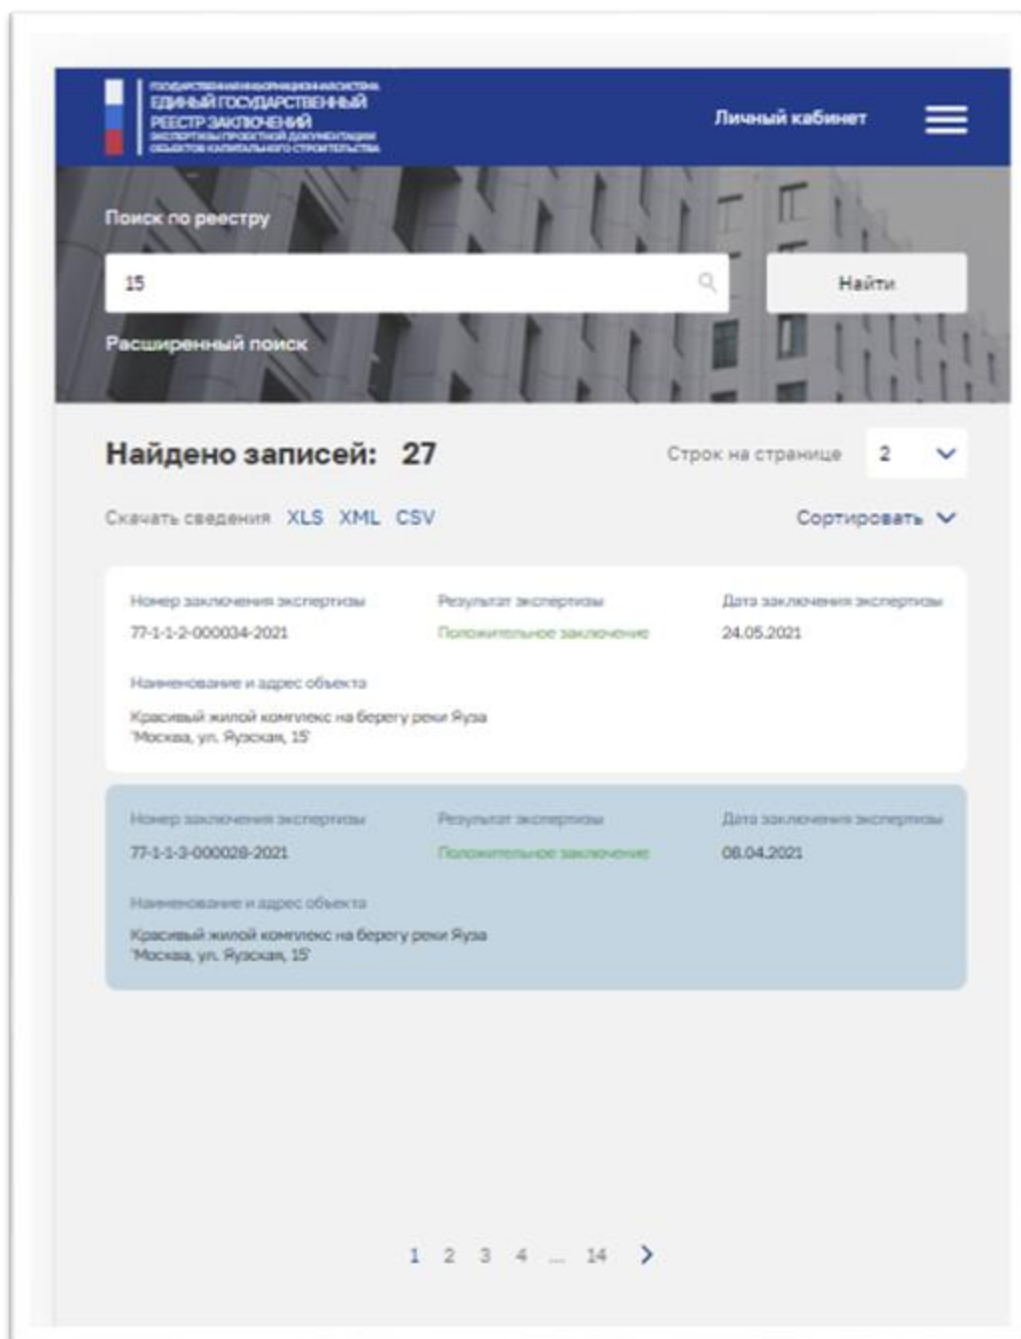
ГОСУДАРСТВЕННАЯ ИНФОРМАЦИОННАЯ СИСТЕМА
ЕДИНЫЙ ГОСУДАРСТВЕННЫЙ РЕЕСТР ЗАКЛЮЧЕНИЙ
ЭКСПЕРТИЗЫ ПРОЕКТНОЙ ДОКУМЕНТАЦИИ ОБЪЕКТОВ КАПИТАЛЬНОГО СТРОИТЕЛЬСТВА

Личный кабинет

Поиск по реестру

15

Найти

Расширенный поиск

Найдено записей: 27

Строк на странице 2

Скачать сведения XLS XML CSV

Сортировать

Номер заключения экспертизы
77-1-1-2-000034-2021

Результат экспертизы
Положительное заключение

Дата заключения экспертизы
24.05.2021

Наименование и адрес объекта
Красивый жилой комплекс на берегу реки Яуза 'Москва, ул. Яузская, 15'

Номер заключения экспертизы
77-1-1-3-000028-2021

Результат экспертизы
Положительное заключение

Дата заключения экспертизы
08.04.2021

Наименование и адрес объекта
Красивый жилой комплекс на берегу реки Яуза 'Москва, ул. Яузская, 15'

1 2 3 4 ... 14